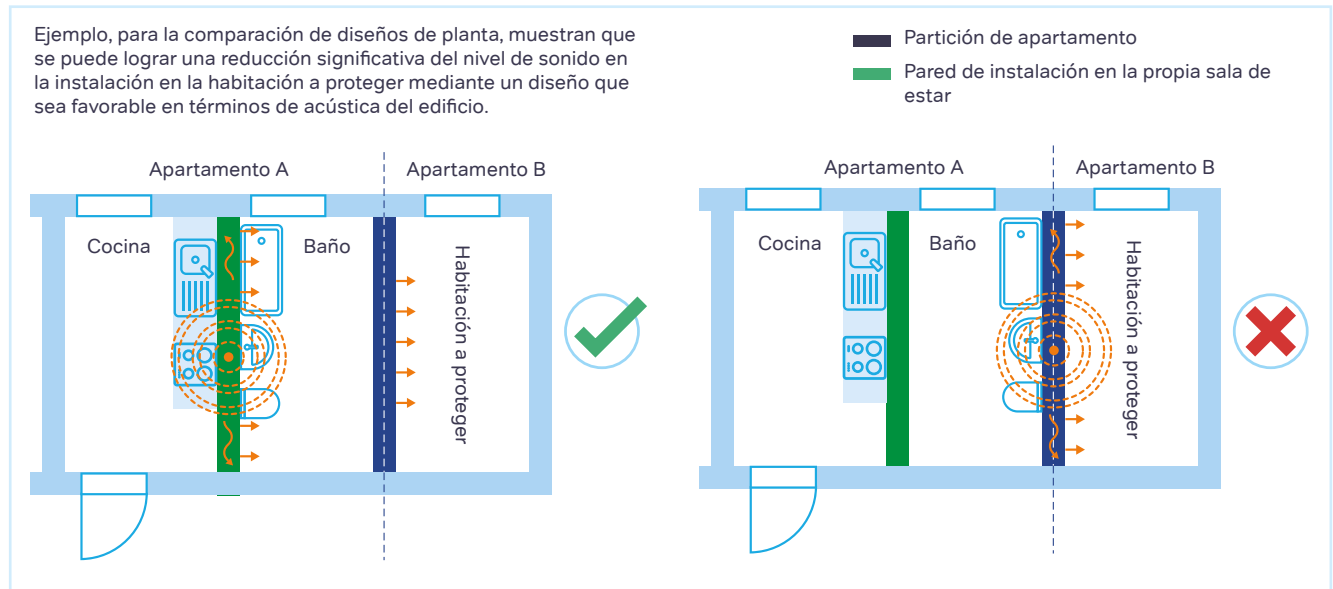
Ejemplo, para la comparación de diseños de planta, muestran que se puede lograr una reducción significativa del nivel de sonido en la instalación en la habitación a proteger mediante un diseño que sea favorable en términos de acústica del edificio.

Partición de apartamento

Pared de instalación en la propia sala de estar

Apartamento A

Apartamento B

Cocina

Baño

Habitación a proteger

Apartamento A

Apartamento B

Cocina

Baño

Habitación a proteger